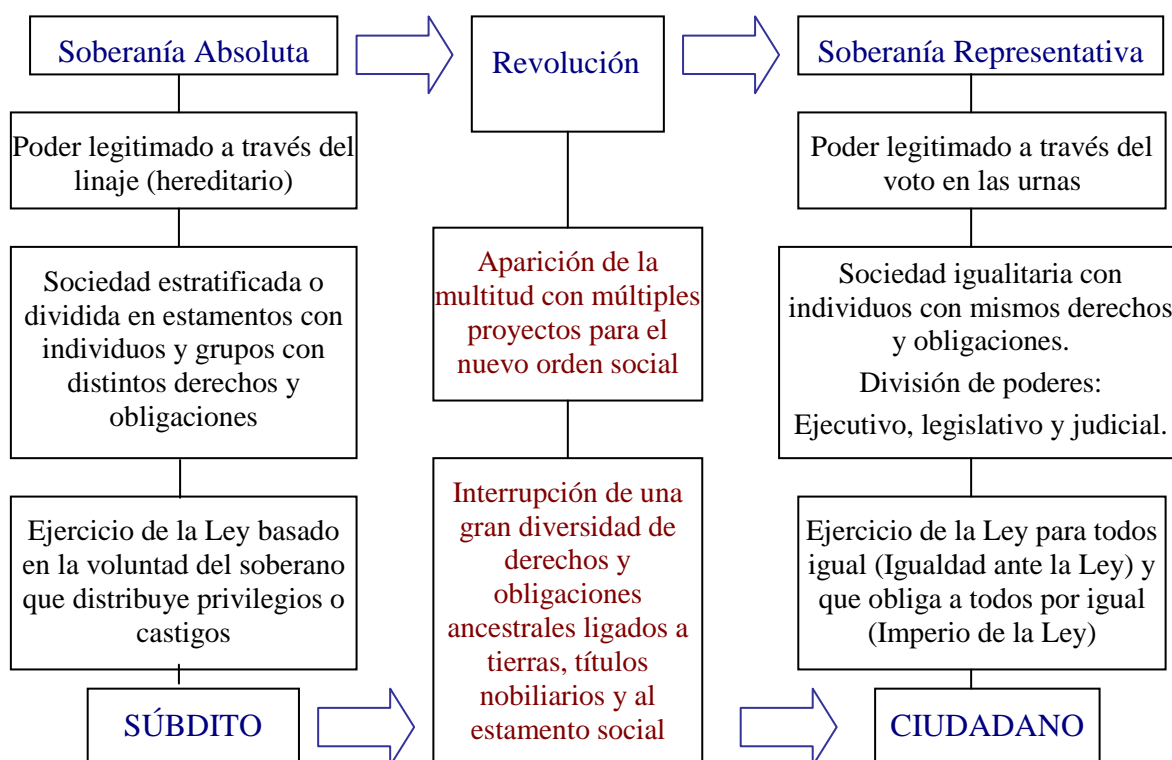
Soberanía Absoluta

Poder legitimado a través del linaje (hereditario)

Sociedad estratificada o dividida en estamentos con individuos y grupos con distintos derechos y obligaciones

Ejercicio de la Ley basado en la voluntad del soberano que distribuye privilegios o castigos

SÚBDITO

Revolución

Aparición de la multitud con múltiples proyectos para el nuevo orden social

Interrupción de una gran diversidad de derechos y obligaciones ancestrales ligados a tierras, títulos nobiliarios y al estamento social

Soberanía Representativa

Poder legitimado a través del voto en las urnas

Sociedad igualitaria con individuos con mismos derechos y obligaciones.

División de poderes:

Ejecutivo, legislativo y judicial.

Ejercicio de la Ley para todos igual (Igualdad ante la Ley) y que obliga a todos por igual (Imperio de la Ley)

CIUDADANO